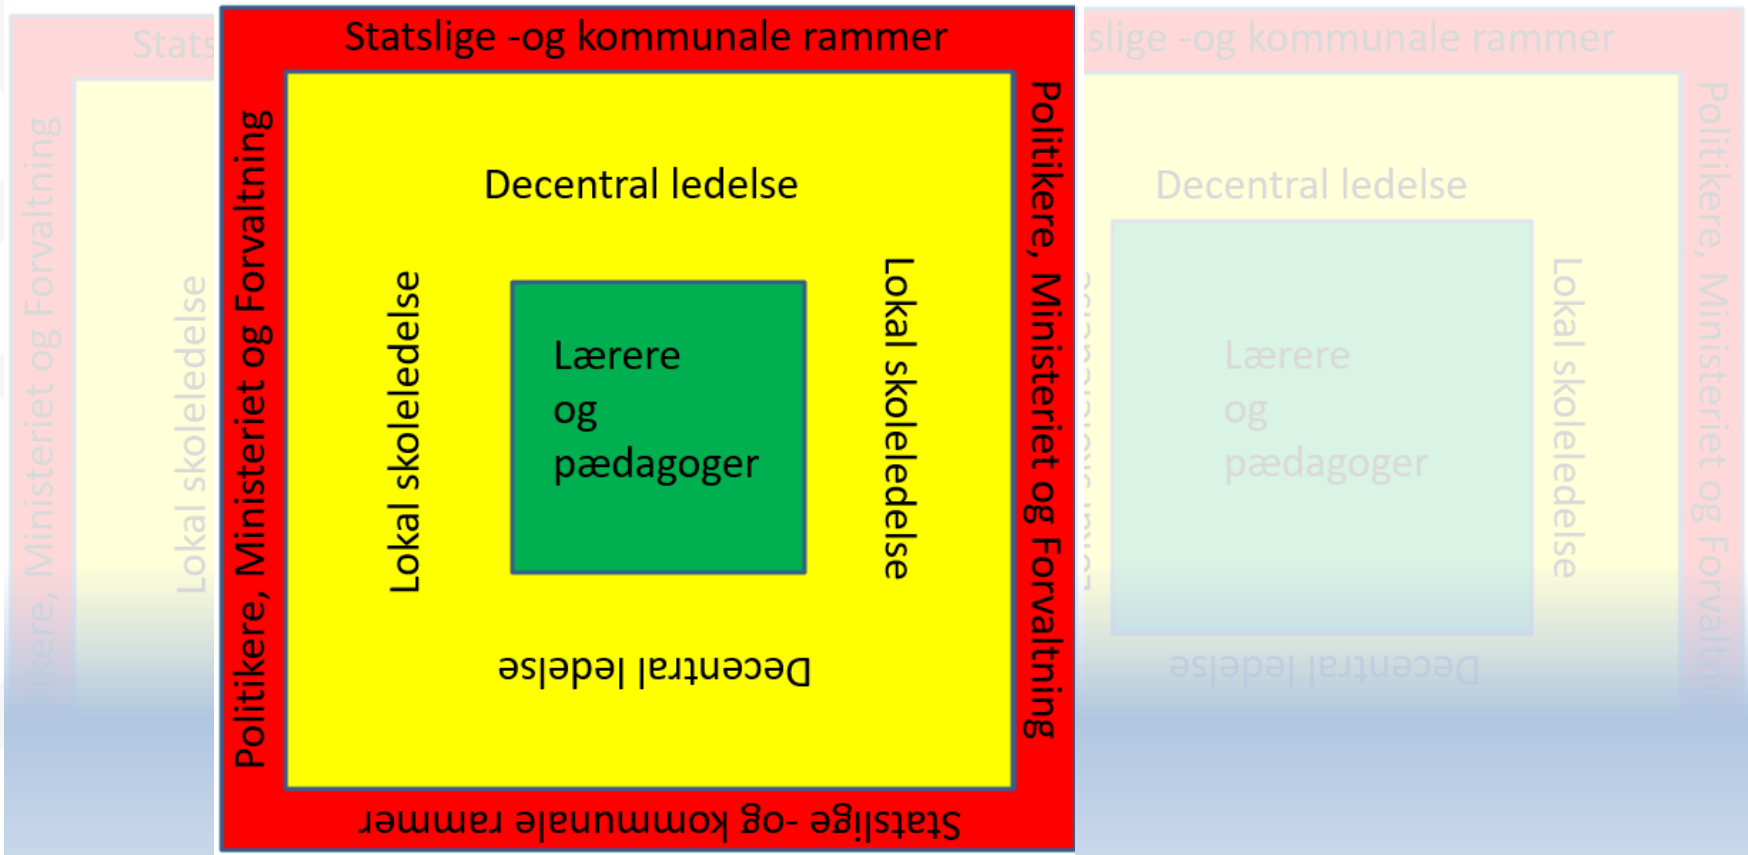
Statslige -og kommunale rammer

Politikere, Ministeriet og Forvaltning

Politikere, Ministeriet og Forvaltning

Decentral ledelse

Lokal skoleledelse

Lokal skoleledelse

Lærere
og
pædagoger

Decentral ledelse

Statslige -og kommunale rammer